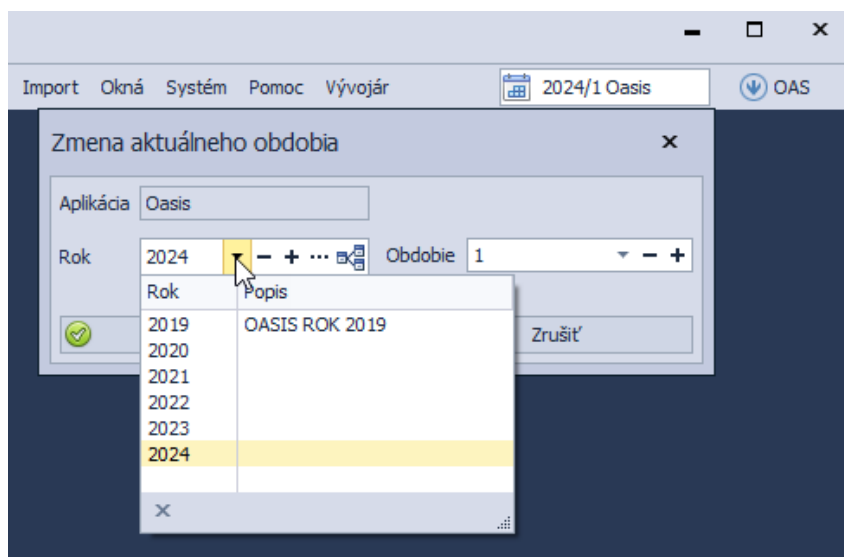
Import Okná Systém Pomoc Vývojár

2024/1 Oasis

OAS

Zmena aktuálneho obdobia

Aplikácia Oasis

Rok 2024

Obdobie 1

| Rok | Popis |
|---|---|
| 2019 | OASIS ROK 2019 |
| 2020 | |
| 2021 | |
| 2022 | |
| 2023 | |
| 2024 | |

Zrušiť